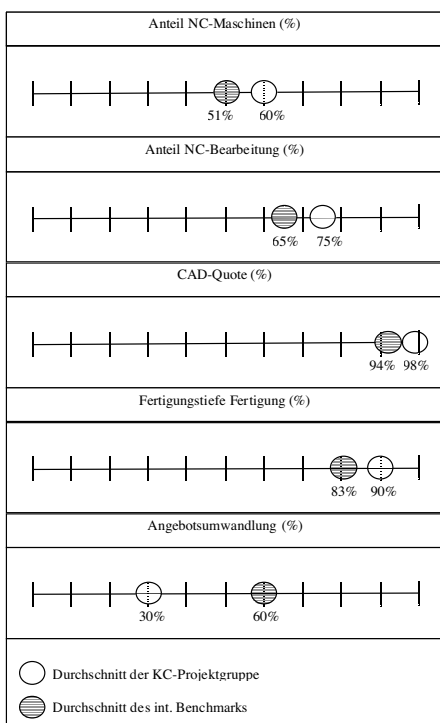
Anteil NC-Maschinen (%)

51%　60%

Anteil NC-Bearbeitung (%)

65%　75%

CAD-Quote (%)

94%　98%

Fertigungstiefe Fertigung (%)

83%　90%

Angebotsumwandlung (%)

30%　60%

Durchschnitt der KC-Projektgruppe

Durchschnitt des int. Benchmarks